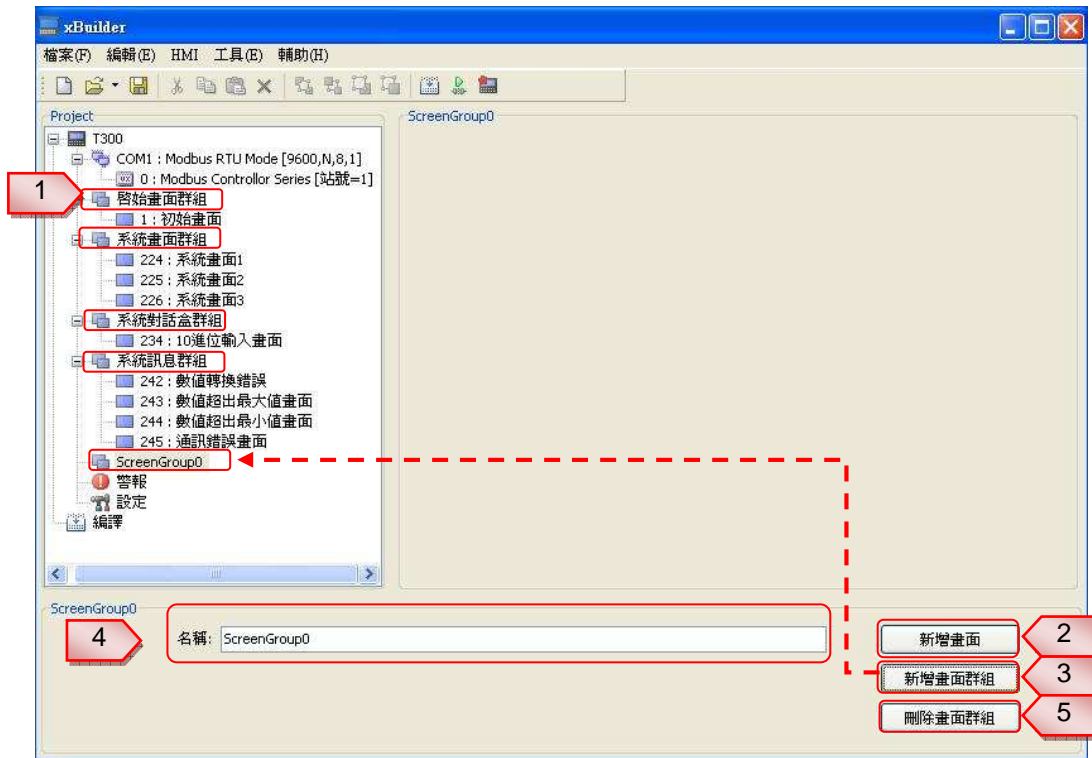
xBuilder

檔案(F) 編輯(E) HMI 工具(E) 輔助(H)

Project

T300
COM1 : Modbus RTU Mode [9600,N,8,1]
0 : Modbus Controller Series [站號=1]
1
啓始畫面群組
1 : 初始畫面
系統畫面群組
224 : 系統畫面1
225 : 系統畫面2
226 : 系統畫面3
系統對話盒群組
234 : 10進位輸入畫面
系統訊息群組
242 : 數値轉換錯誤
243 : 數値超出最大値畫面
244 : 數値超出最小値畫面
245 : 通訊錯誤畫面
ScreenGroup0
警報
設定
編譯

ScreenGroup0

ScreenGroup0
4
名稱: ScreenGroup0

新增畫面
2
新增畫面群組
3
刪除畫面群組
5